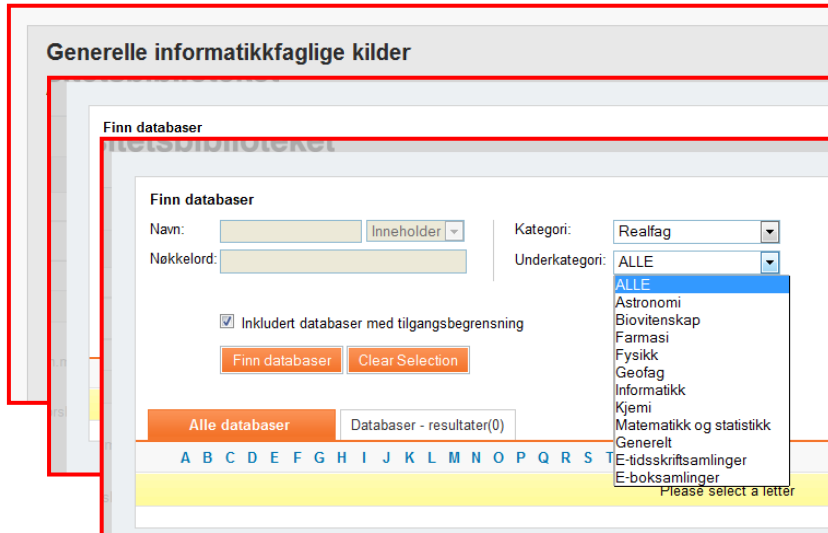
Generelle informatikkfaglige kilder

Finn databaser

Finn databaser

Navn:

Inneholder

Nøkkelord:

Kategori: Realfag

Underkategori: ALLE

ALLE
Astronomi
Biovitenskap
Farmasi
Fysikk
Geofag
Informatikk
Kjemi
Matematikk og statistikk
Generelt
E-tidsskriftsamlinger
E-boksamlinger

Inkludert databaser med tilgangsbegrensning

Finn databaser Clear Selection

Alle databaser Databaser - resultater(0)

A B C D E F G H I J K L M N O P Q R S T

Please select a letter